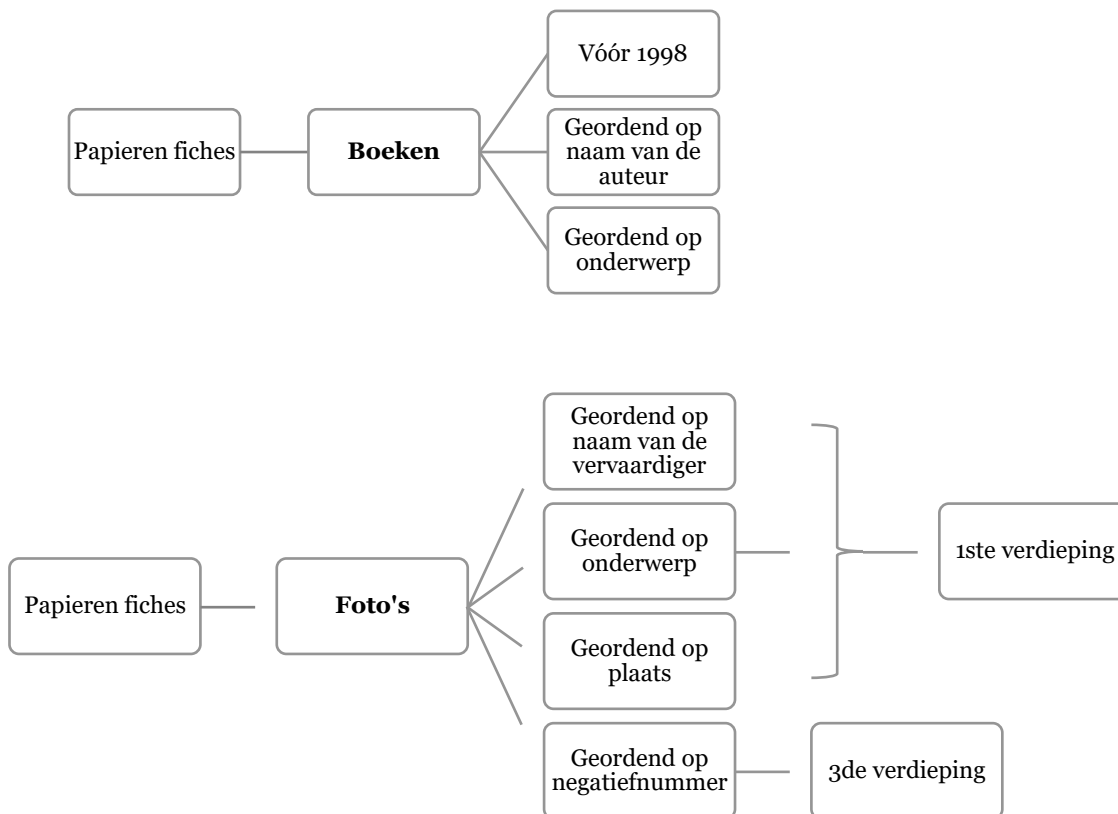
Papieren fiches

**Boeken**

Vóór 1998

Geordend op naam van de auteur

Geordend op onderwerp

Papieren fiches

**Foto's**

Geordend op naam van de vervaardiger

Geordend op onderwerp

Geordend op plaats

1ste verdieping

Geordend op negatiefnummer

3de verdieping